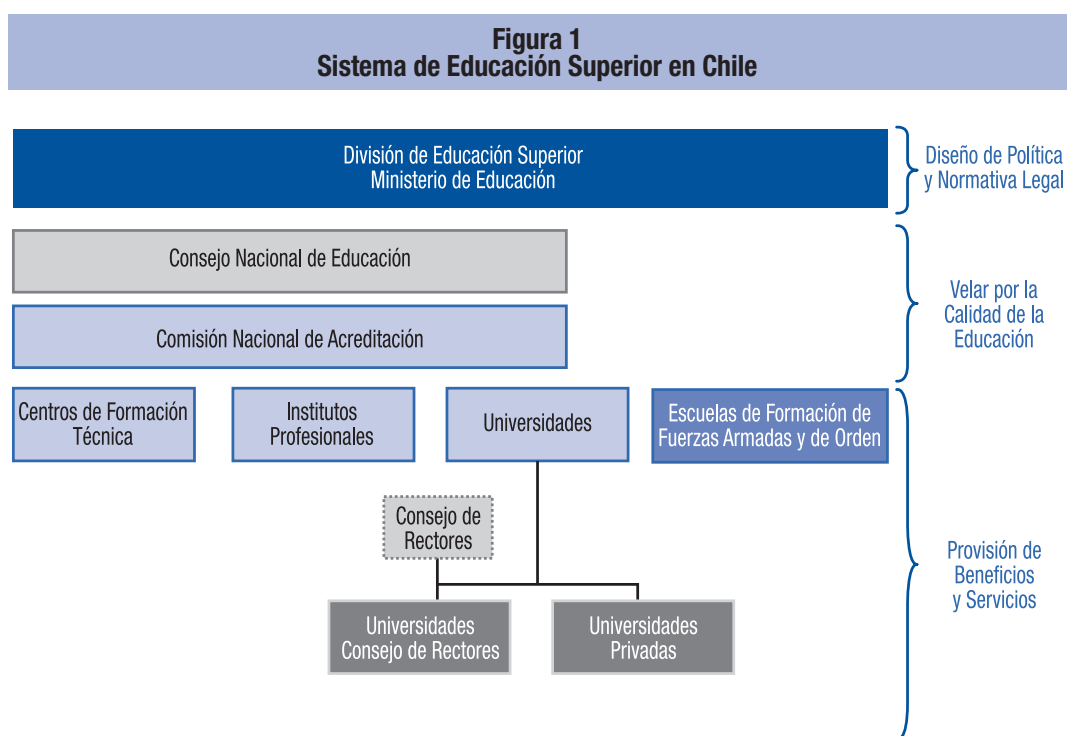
**Figura 1**
**Sistema de Educación Superior en Chile**

División de Educación Superior
Ministerio de Educación

Diseño de Política y Normativa Legal

Consejo Nacional de Educación

Comisión Nacional de Acreditación

Velar por la Calidad de la Educación

Centros de Formación Técnica

Institutos Profesionales

Universidades

Escuelas de Formación de Fuerzas Armadas y de Orden

Consejo de Rectores

Universidades Consejo de Rectores

Universidades Privadas

Provisión de Beneficios y Servicios